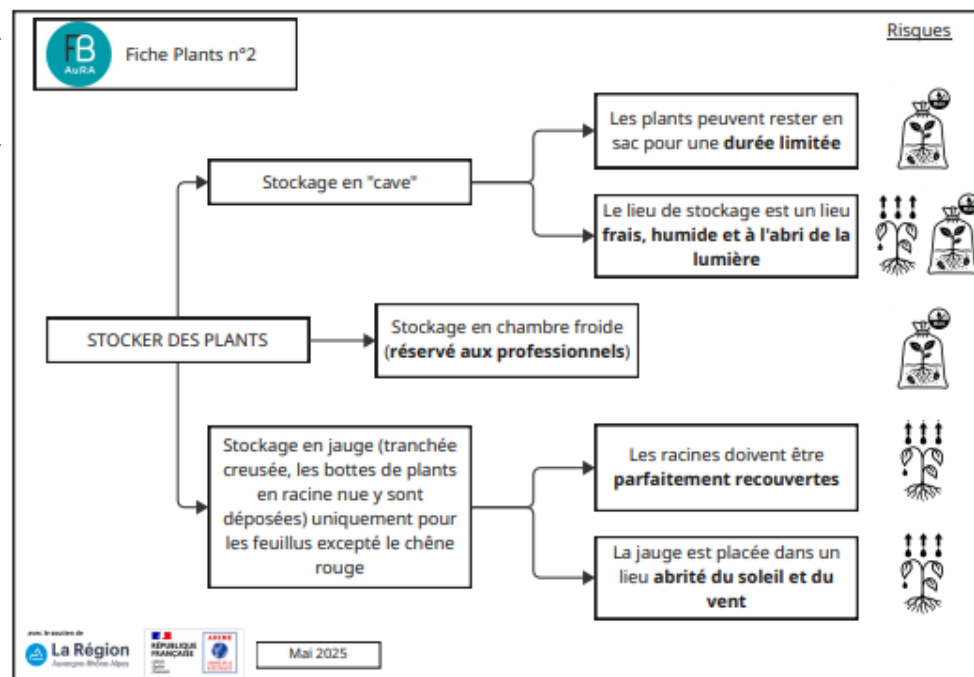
FB AuRA

Fiche Plants n°2

Risques

STOCKER DES PLANTS

Stockage en "cave"

Les plants peuvent rester en sac pour une **durée limitée**

Le lieu de stockage est un lieu **frais, humide et à l'abri de la lumière**

Stockage en chambre froide (**réservé aux professionnels**)

Stockage en jauge (tranchée creusée, les bottes de plants en racine nue y sont déposées) uniquement pour les feuillus excepté le chêne rouge

Les racines doivent être **parfaitement recouvertes**

La jauge est placée dans un lieu **abrité du soleil et du vent**

avec le soutien de La Région Auvergne-Rhône-Alpes

RÉPUBLIQUE FRANÇAISE

Mai 2025